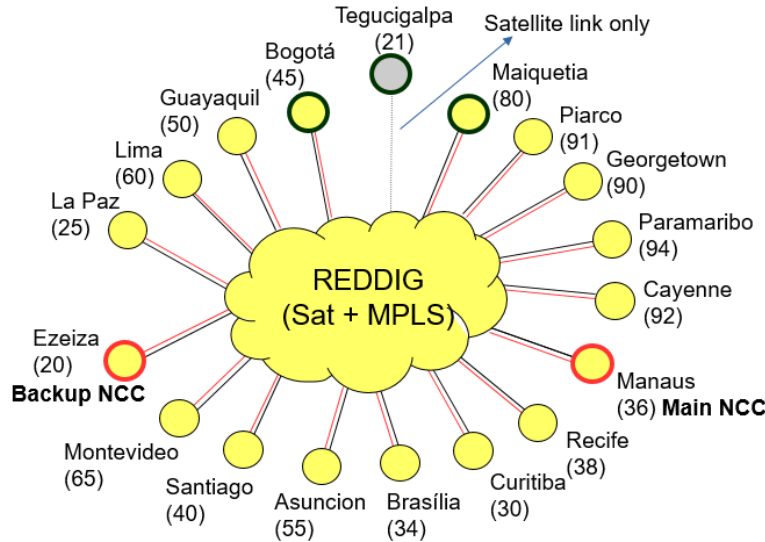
Tegucigalpa (21)

Satellite link only

Bogotá (45)

Maiquetia (80)

Guayaquil (50)

Piarco (91)

Lima (60)

Georgetown (90)

La Paz (25)

Paramaribo (94)

REDDIG (Sat + MPLS)

Cayenne (92)

Ezeiza (20)
Backup NCC

Manaus (36) Main NCC

Montevideo (65)

Recife (38)

Santiago (40)

Asuncion (55)

Brasília (34)

Curitiba (30)